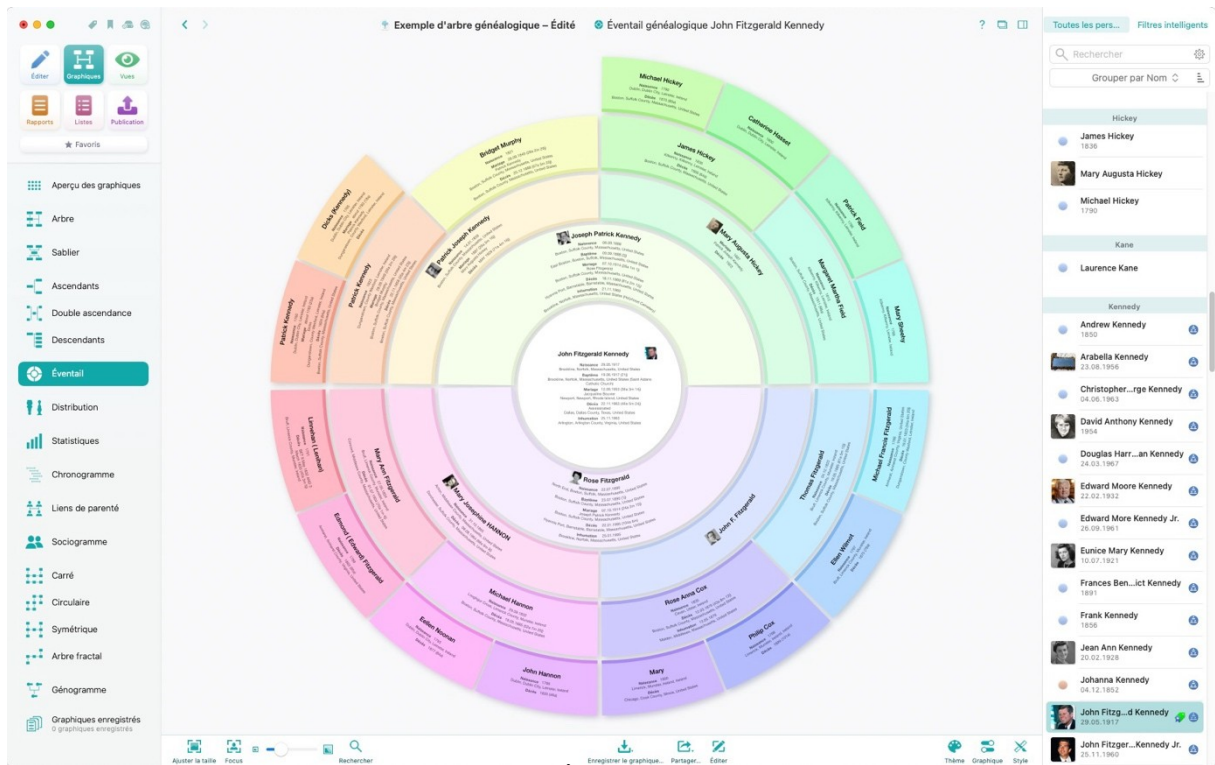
Éditer Graphiques Vues
Rapports Listes Publication
★ Favoris

Aperçu des graphiques
Arbre
Sablier
Ascendants
Double ascendance
Descendants
Éventail
Distribution
Statistiques
Chronogramme
Liens de parenté
Sociogramme
Carré
Circulaire
Symétrique
Arbre fractal
Génogramme
Graphiques enregistrés
0 graphiques enregistrés

Exemple d'arbre généalogique – Édité
Éventail généalogique John Fitzgerald Kennedy

Michael Hickey
Catherine Hasset
James Hickey
Patrick Field
Margaret Martha Field
Mary Sheehy
Mary Augusta Hickey
Joseph Patrick Kennedy
Bridget Murphy
Patrick Joseph Kennedy
Dicks (Kennedy)
Patrick Kennedy
Patrick Kennedy
John Fitzgerald Kennedy
Rose Fitzgerald
Mary Josephine HANNON
John F. Fitzgerald
Thomas Fitzgerald
Michael Francis Fitzgerald
Ellen Wilmot
Philip Cox
Rose Anna Cox
Mary
John Hannon
Michael Hannon
Ellen Noonan
Edmond ( Edward) Fitzgerald
Mary Ann Fitzgerald
Linnehan ( Lenihan)

Ajuster la taille Focus Rechercher
Enregistrer le graphique... Partager... Éditer
Thème Graphique Style

Toutes les pers... Filtres intelligents
Rechercher
Grouper par Nom

Hickey
James Hickey
1836
Mary Augusta Hickey
Michael Hickey
1790
Kane
Laurence Kane
Kennedy
Andrew Kennedy
1850
Arabella Kennedy
23.08.1956
Christopher...rge Kennedy
04.06.1963
David Anthony Kennedy
1954
Douglas Harr...an Kennedy
24.03.1967
Edward Moore Kennedy
22.02.1932
Edward More Kennedy Jr.
26.09.1961
Eunice Mary Kennedy
10.07.1921
Frances Ben...ict Kennedy
1891
Frank Kennedy
1856
Jean Ann Kennedy
20.02.1928
Johanna Kennedy
04.12.1852
John Fitzg...d Kennedy
29.05.1917
John Fitzger...Kennedy Jr.
25.11.1960